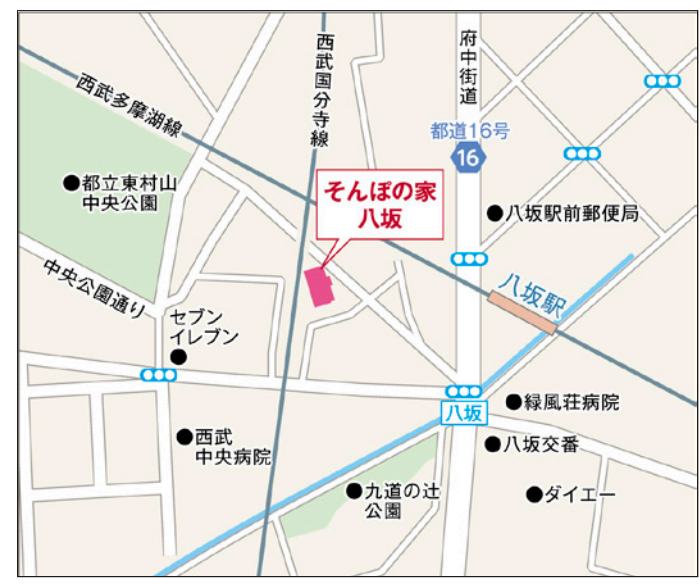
西武多摩湖線

西武国分寺線

府中街道

都道16号

16

●都立東村山中央公園

そんぽの家
八坂

●八坂駅前郵便局

八坂駅

中央公園通り

セブンイレブン

●緑風荘病院

八坂

●西武中央病院

●八坂交番

●九道の辻公園

●ダイエー